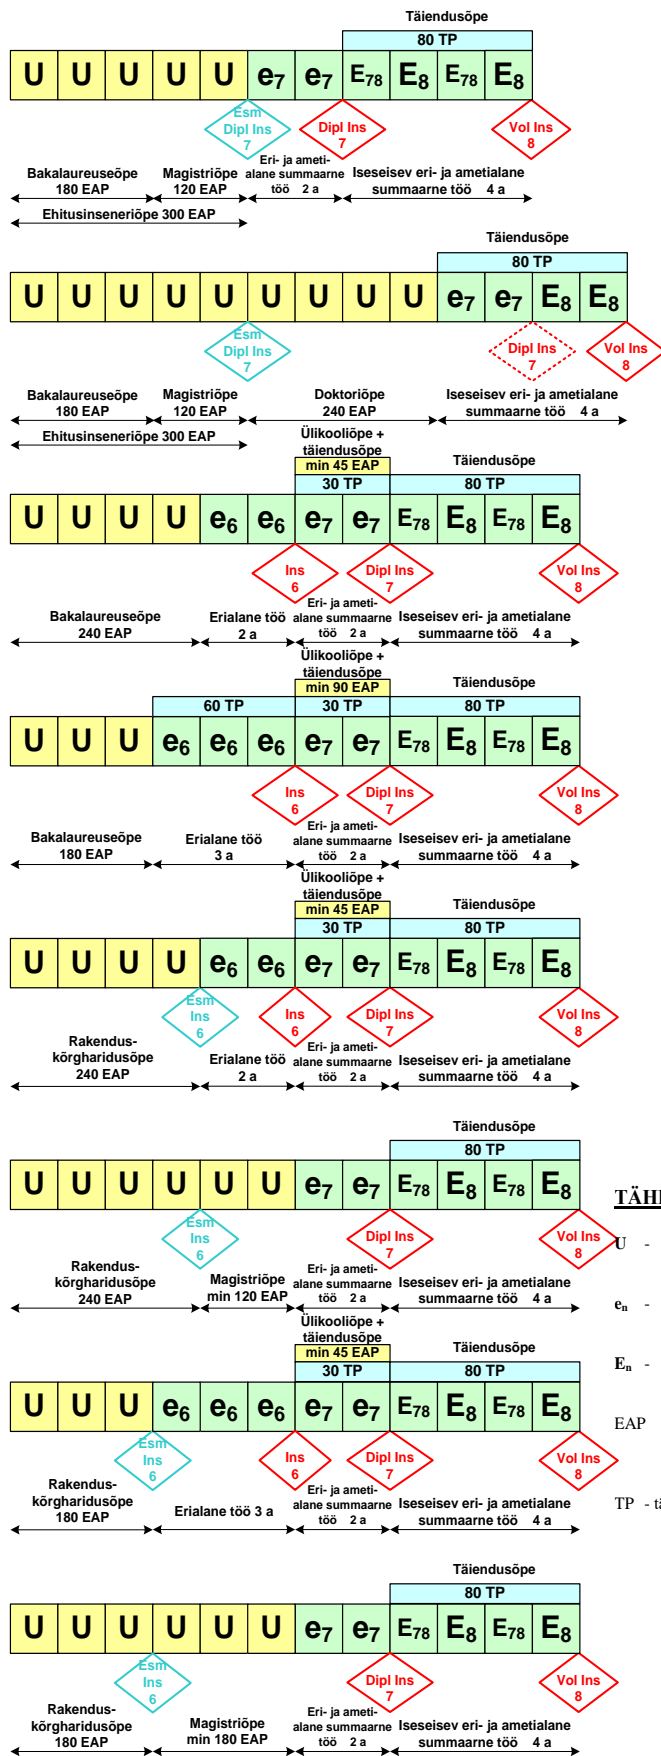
Täiendusõpe
80 TP
U U U U U $e_7$ $e_7$ $E_{78}$ $E_8$ $E_{78}$ $E_8$
Esm Dipl Ins 7
Dipl Ins 7
Vol Ins 8
Bakalaureuseõpe 180 EAP
Magistriõpe 120 EAP
Eri- ja ametialane summaarne töö 2 a
Iseseisev eri- ja ametialane summaarne töö 4 a
Ehitusinseneriõpe 300 EAP

Täiendusõpe
80 TP
U U U U U U U U U $e_7$ $e_7$ $E_8$ $E_8$
Esm Dipl Ins 7
Dipl Ins 7
Vol Ins 8
Bakalaureuseõpe 180 EAP
Magistriõpe 120 EAP
Doktoriõpe 240 EAP
Iseseisev eri- ja ametialane summaarne töö 4 a
Ehitusinseneriõpe 300 EAP

Ülikooliõpe + täiendusõpe
min 45 EAP
Täiendusõpe
30 TP
80 TP
U U U U $e_6$ $e_6$ $e_7$ $e_7$ $E_{78}$ $E_8$ $E_{78}$ $E_8$
Ins 6
Dipl Ins 7
Vol Ins 8
Bakalaureuseõpe 240 EAP
Erialane töö 2 a
Eri- ja ametialane summaarne töö 2 a
Iseseisev eri- ja ametialane summaarne töö 4 a

Ülikooliõpe + täiendusõpe
min 90 EAP
Täiendusõpe
60 TP
30 TP
80 TP
U U U $e_6$ $e_6$ $e_6$ $e_7$ $e_7$ $E_{78}$ $E_8$ $E_{78}$ $E_8$
Ins 6
Dipl Ins 7
Vol Ins 8
Bakalaureuseõpe 180 EAP
Erialane töö 3 a
Eri- ja ametialane summaarne töö 2 a
Iseseisev eri- ja ametialane summaarne töö 4 a

Ülikooliõpe + täiendusõpe
min 45 EAP
Täiendusõpe
30 TP
80 TP
U U U U $e_6$ $e_6$ $e_7$ $e_7$ $E_{78}$ $E_8$ $E_{78}$ $E_8$
Esm Ins 6
Ins 6
Dipl Ins 7
Vol Ins 8
Rakendus-kõrgharidusõpe 240 EAP
Erialane töö 2 a
Eri- ja ametialane summaarne töö 2 a
Iseseisev eri- ja ametialane summaarne töö 4 a

Täiendusõpe
80 TP
U U U U U U $e_7$ $e_7$ $E_{78}$ $E_8$ $E_{78}$ $E_8$
TÄH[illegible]
Esm Ins 6
Dipl Ins 7
Vol Ins 8
U -
Rakendus-kõrgharidusõpe 240 EAP
Magistriõpe min 120 EAP
Eri- ja ametialane summaarne töö 2 a
Iseseisev eri- ja ametialane summaarne töö 4 a
$e_n$ -

Ülikooliõpe + täiendusõpe
min 45 EAP
Täiendusõpe
30 TP
80 TP
$E_n$ -
U U U $e_6$ $e_6$ $e_6$ $e_7$ $e_7$ $E_{78}$ $E_8$ $E_{78}$ $E_8$
EAP
Esm Ins 6
Ins 6
Dipl Ins 7
Vol Ins 8
Rakendus-kõrgharidusõpe 180 EAP
Erialane töö 3 a
Eri- ja ametialane summaarne töö 2 a
Iseseisev eri- ja ametialane summaarne töö 4 a
TP - tä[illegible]

Täiendusõpe
80 TP
U U U U U U $e_7$ $e_7$ $E_{78}$ $E_8$ $E_{78}$ $E_8$
Esm Ins 6
Dipl Ins 7
Vol Ins 8
Rakendus-kõrgharidusõpe 180 EAP
Magistriõpe min 180 EAP
Eri- ja ametialane summaarne töö 2 a
Iseseisev eri- ja ametialane summaarne töö 4 a